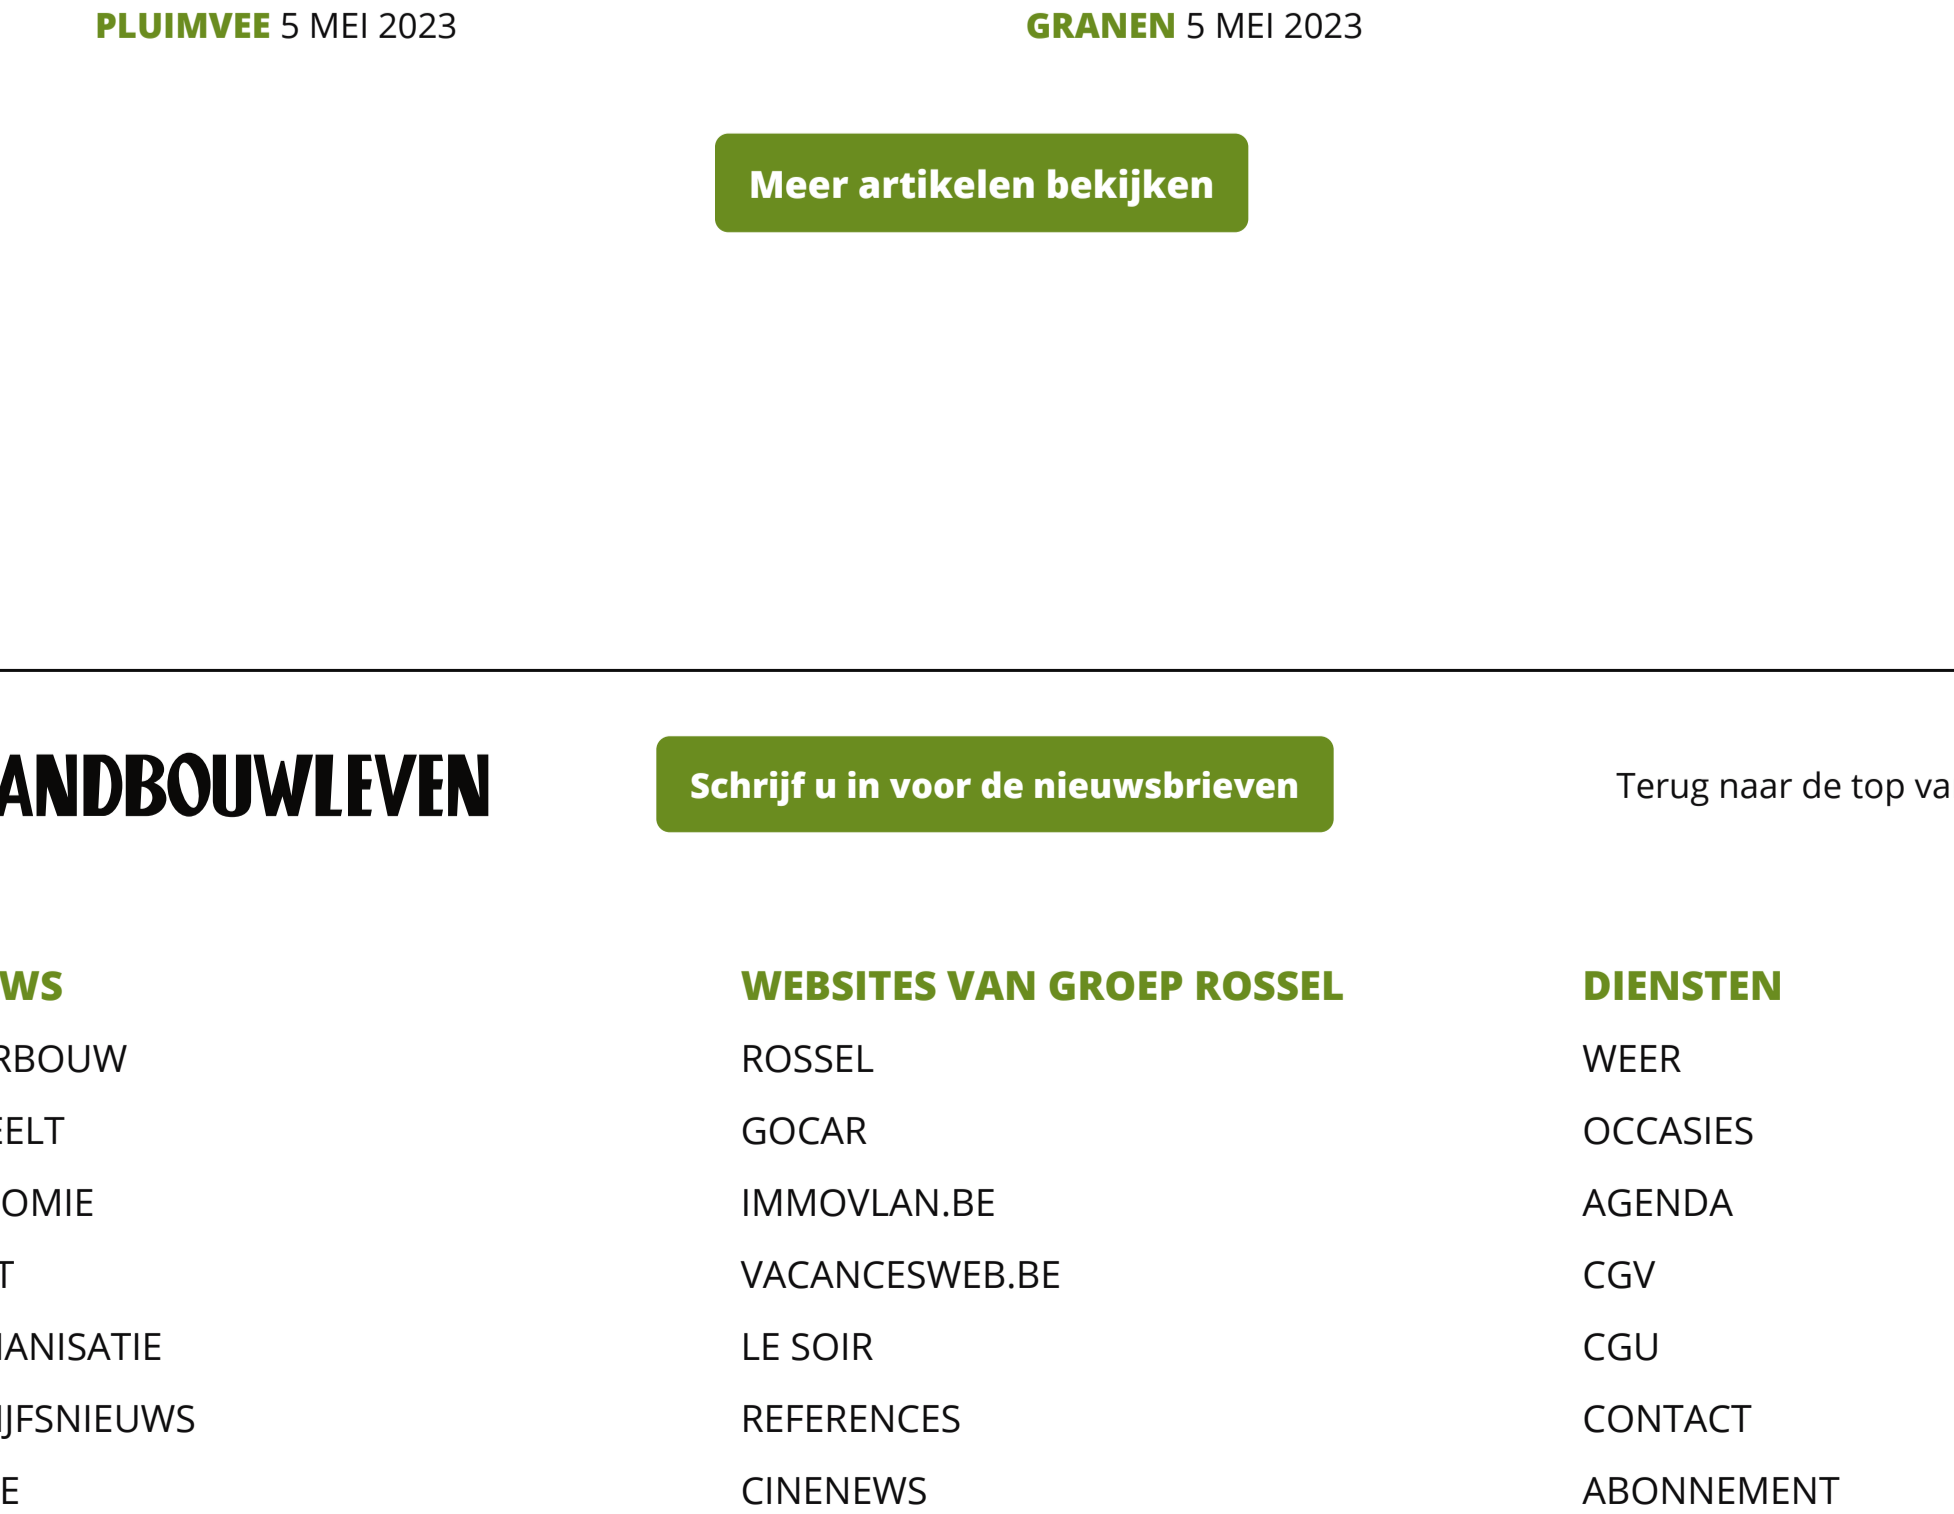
PLUIMVEE 5 MEI 2023

GRANEN 5 MEI 2023

Meer artikelen bekijken

ANDBOUWLEVEN

Schrijf u in voor de nieuwsbrieven

Terug naar de top va

WS

RBOUW

ELT

OMIE

T

ANISATIE

JFSNIEUWS

E

WEBSITES VAN GROEP ROSSEL

ROSSEL

GOCAR

IMMOVLAN.BE

VACANCESWEB.BE

LE SOIR

REFERENCES

CINENEWS

DIENSTEN

WEER

OCCASIES

AGENDA

CGV

CGU

CONTACT

ABONNEMENT